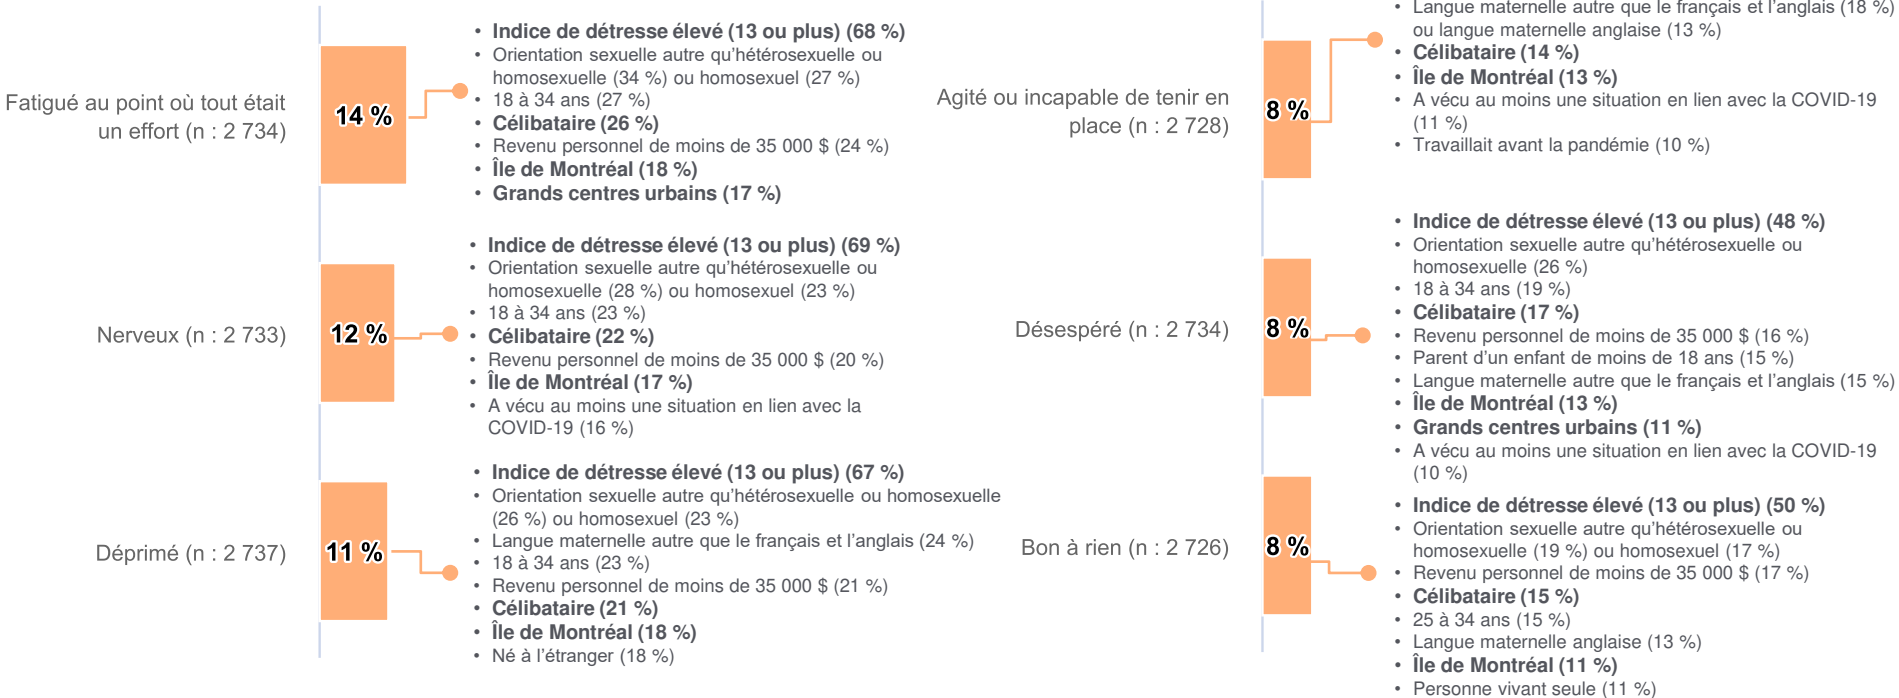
Fatigué au point où tout était un effort (n : 2 734)

14 %

• Indice de détresse élevé (13 ou plus) (68 %)
• Orientation sexuelle autre qu'hétérosexuelle ou homosexuelle (34 %) ou homosexuel (27 %)
• 18 à 34 ans (27 %)
• Célibataire (26 %)
• Revenu personnel de moins de 35 000 $ (24 %)
• Île de Montréal (18 %)
• Grands centres urbains (17 %)

Nerveux (n : 2 733)

12 %

• Indice de détresse élevé (13 ou plus) (69 %)
• Orientation sexuelle autre qu'hétérosexuelle ou homosexuelle (28 %) ou homosexuel (23 %)
• 18 à 34 ans (23 %)
• Célibataire (22 %)
• Revenu personnel de moins de 35 000 $ (20 %)
• Île de Montréal (17 %)
• A vécu au moins une situation en lien avec la COVID-19 (16 %)

Déprimé (n : 2 737)

11 %

• Indice de détresse élevé (13 ou plus) (67 %)
• Orientation sexuelle autre qu'hétérosexuelle ou homosexuelle (26 %) ou homosexuel (23 %)
• Langue maternelle autre que le français et l'anglais (24 %)
• 18 à 34 ans (23 %)
• Revenu personnel de moins de 35 000 $ (21 %)
• Célibataire (21 %)
• Île de Montréal (18 %)
• Né à l'étranger (18 %)

Agité ou incapable de tenir en place (n : 2 728)

8 %

• Langue maternelle autre que le français et l'anglais (18 %) ou langue maternelle anglaise (13 %)
• Célibataire (14 %)
• Île de Montréal (13 %)
• A vécu au moins une situation en lien avec la COVID-19 (11 %)
• Travaillait avant la pandémie (10 %)

Désespéré (n : 2 734)

8 %

• Indice de détresse élevé (13 ou plus) (48 %)
• Orientation sexuelle autre qu'hétérosexuelle ou homosexuelle (26 %)
• 18 à 34 ans (19 %)
• Célibataire (17 %)
• Revenu personnel de moins de 35 000 $ (16 %)
• Parent d'un enfant de moins de 18 ans (15 %)
• Langue maternelle autre que le français et l'anglais (15 %)
• Île de Montréal (13 %)
• Grands centres urbains (11 %)
• A vécu au moins une situation en lien avec la COVID-19 (10 %)

Bon à rien (n : 2 726)

8 %

• Indice de détresse élevé (13 ou plus) (50 %)
• Orientation sexuelle autre qu'hétérosexuelle ou homosexuelle (19 %) ou homosexuel (17 %)
• Revenu personnel de moins de 35 000 $ (17 %)
• Célibataire (15 %)
• 25 à 34 ans (15 %)
• Langue maternelle anglaise (13 %)
• Île de Montréal (11 %)
• Personne vivant seule (11 %)